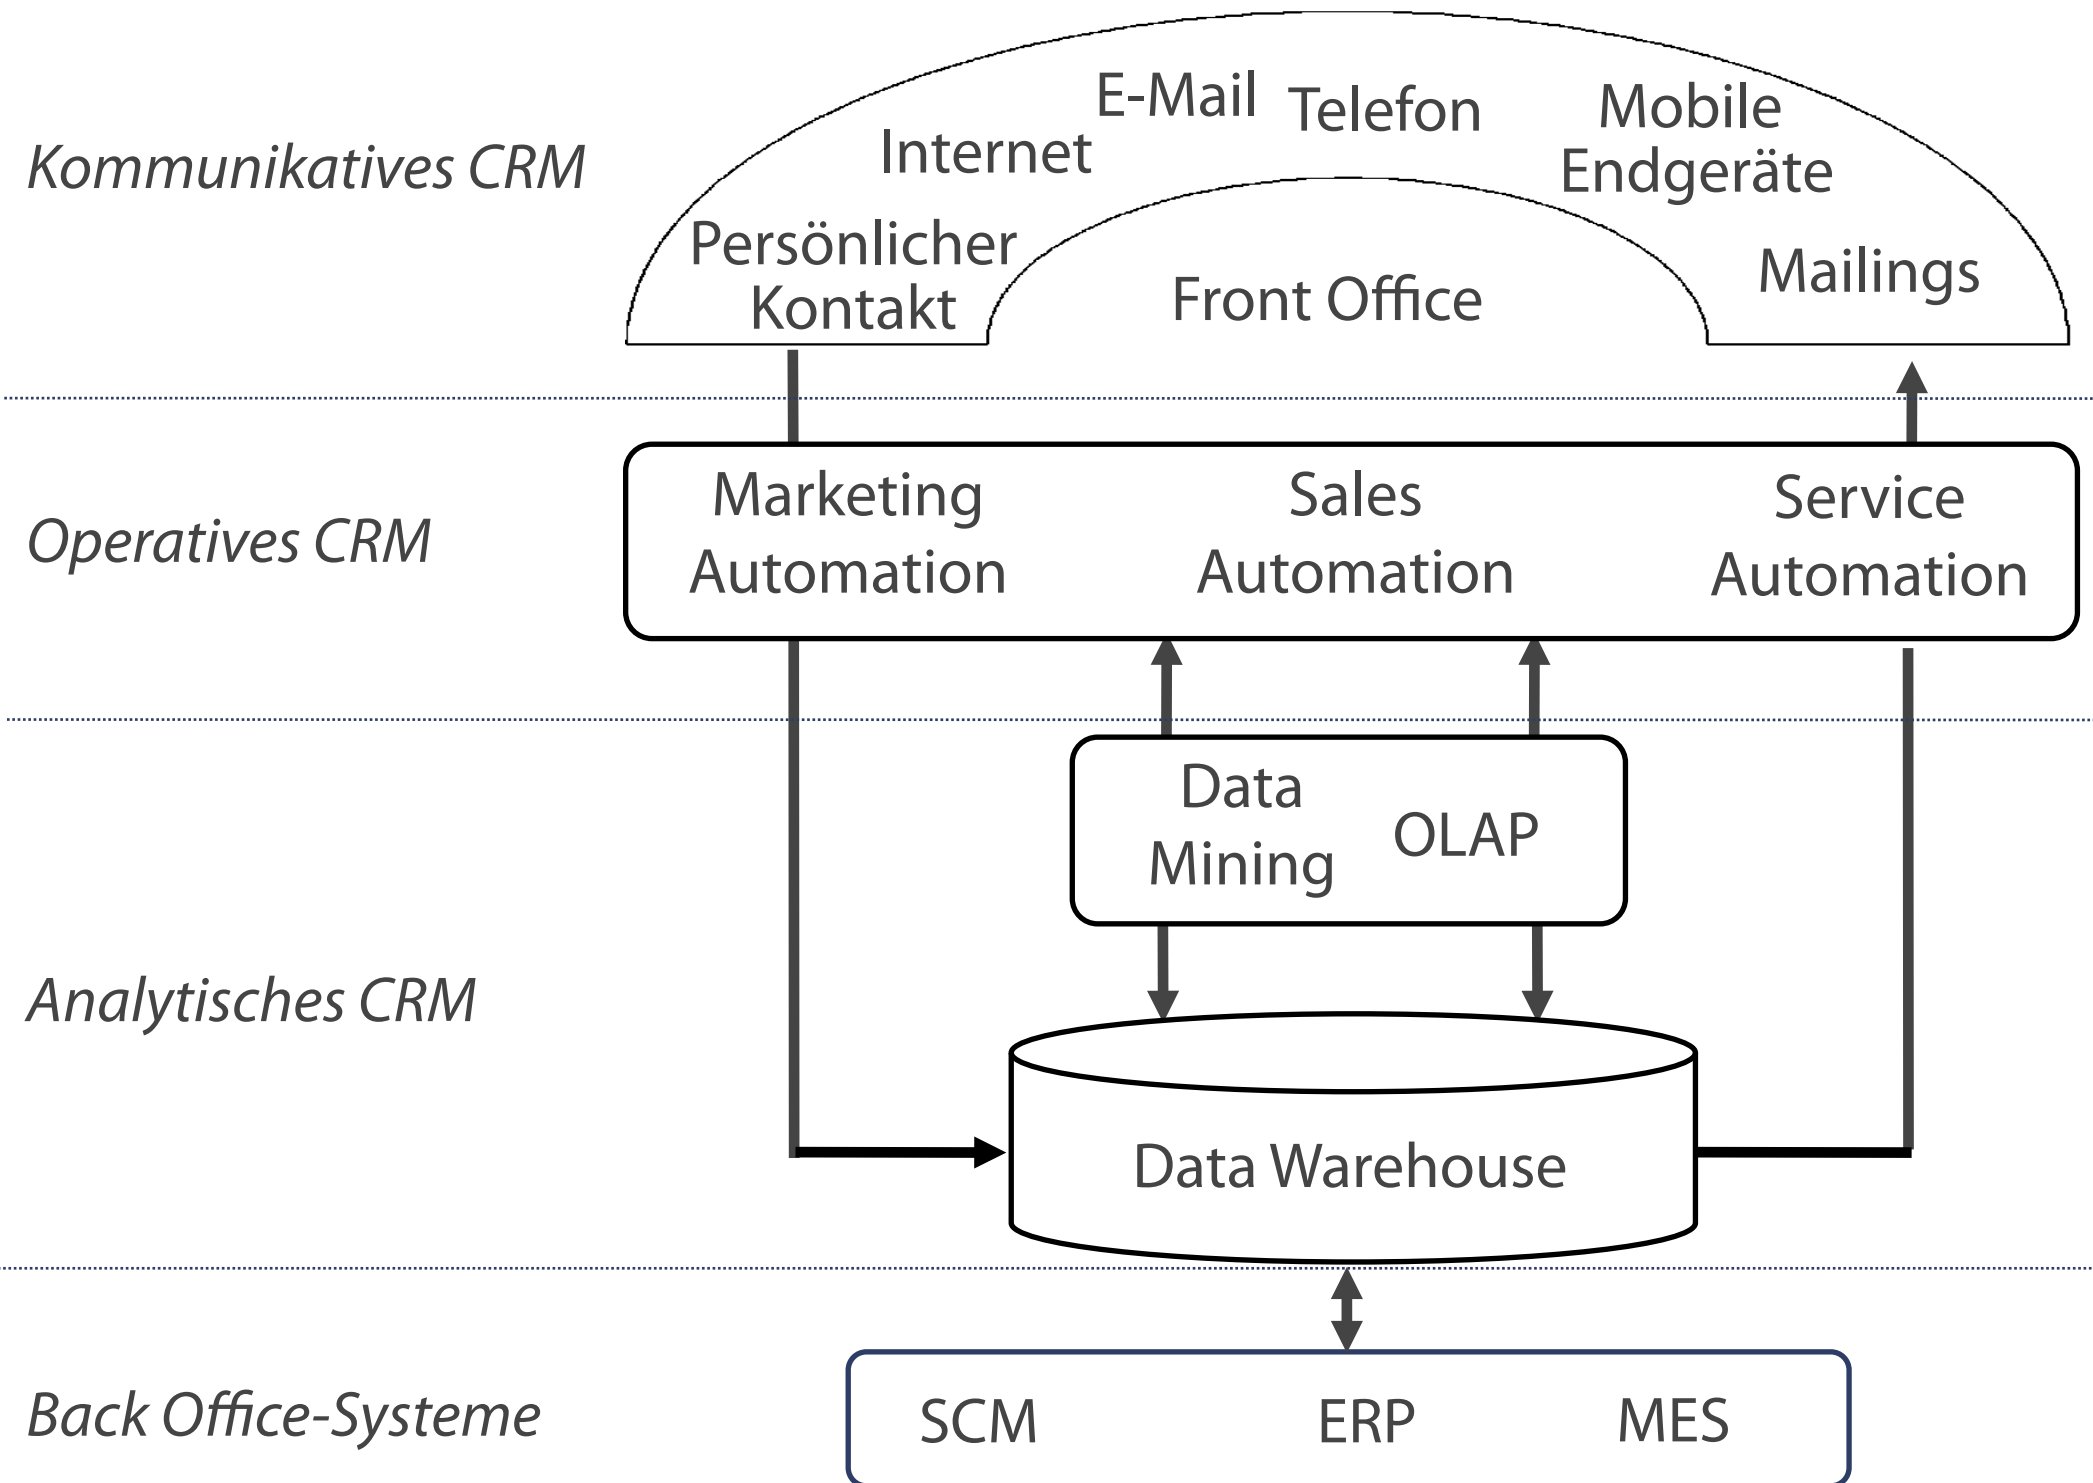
Kommunikatives CRM

Internet E-Mail Telefon Mobile Endgeräte

Persönlicher Kontakt

Front Office

Mailings

Operatives CRM

Marketing Automation

Sales Automation

Service Automation

Data Mining

OLAP

Analytisches CRM

Data Warehouse

Back Office-Systeme

SCM ERP MES